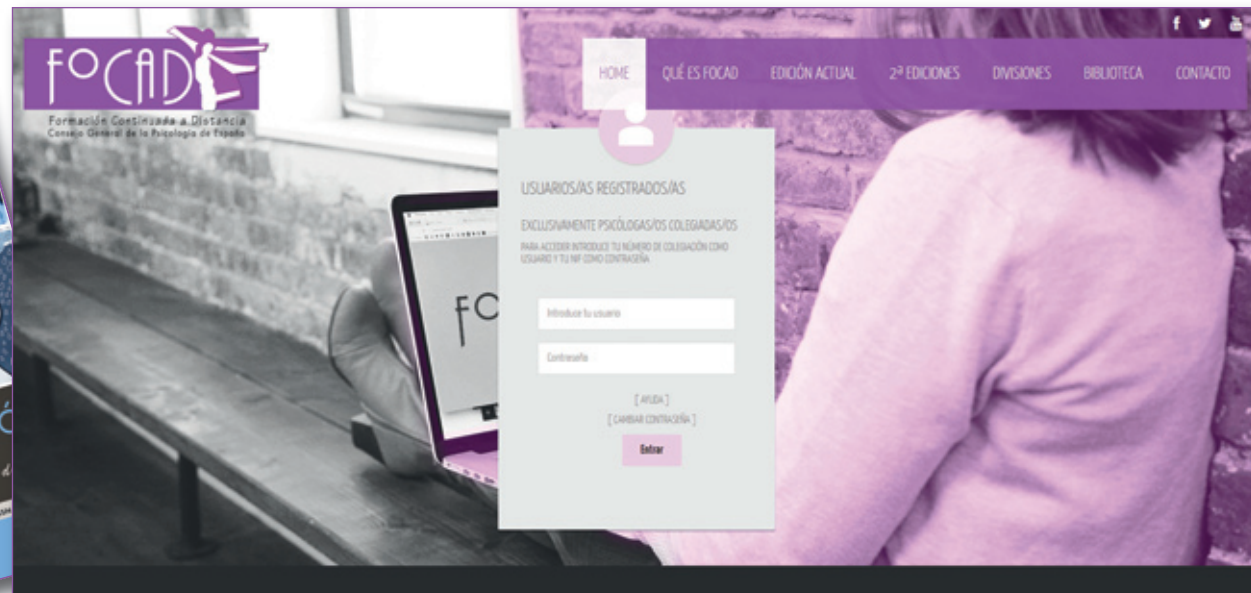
FOCAD
Formación Continuada a Distancia
Consejo General de la Psicología de España

f
HOME
QUÉ ES FOCAD
EDICIÓN ACTUAL
2ª EDICIONES
DIVISIONES
BIBLIOTECA
CONTACTO

USUARIOS/AS REGISTRADOS/AS

EXCLUSIVAMENTE PSICÓLOGAS/OS COLEGIADAS/OS

PARA ACCEDER INTRODUCE TU NÚMERO DE COLEGIACIÓN COMO USUARIO Y TU NIF COMO CONTRASEÑA

Introduce tu usuario

Contraseña

[ AYUDA ]
[ CAMBIAR CONTRASEÑA ]

Entrar

FO